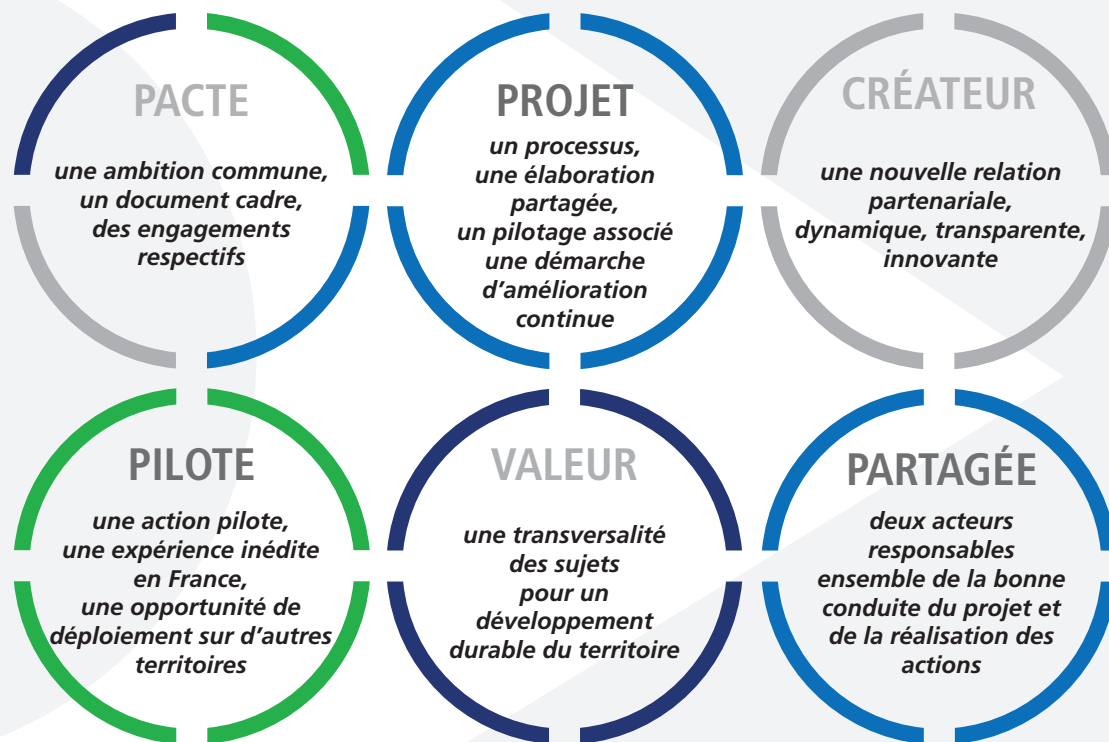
PACTE

une ambition commune, un document cadre, des engagements respectifs

PROJET

un processus, une élaboration partagée, un pilotage associé une démarche d'amélioration continue

CRÉATEUR

une nouvelle relation partenariale, dynamique, transparente, innovante

PILOTE

une action pilote, une expérience inédite en France, une opportunité de déploiement sur d'autres territoires

VALEUR

une transversalité des sujets pour un développement durable du territoire

PARTAGÉE

deux acteurs responsables ensemble de la bonne conduite du projet et de la réalisation des actions